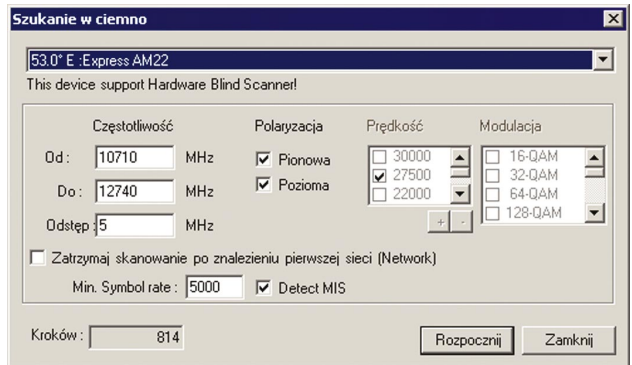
Szukanie w ciemno

53.0° E :Express AM22

This device support Hardware Blind Scanner!

Częstotliwość

Od : 10710 MHz

Do : 12740 MHz

Odstęp : 5 MHz

Polaryzacja

Pionowa

Pozioma

Prędkość

30000

27500

22000

+ -

Modulacja

16-QAM

32-QAM

64-QAM

128-QAM

Zatrzymaj skanowanie po znalezieniu pierwszej sieci (Network)

Min. Symbol rate : 5000

Detect MIS

Kroków : 814

Rozpocznij

Zamknij